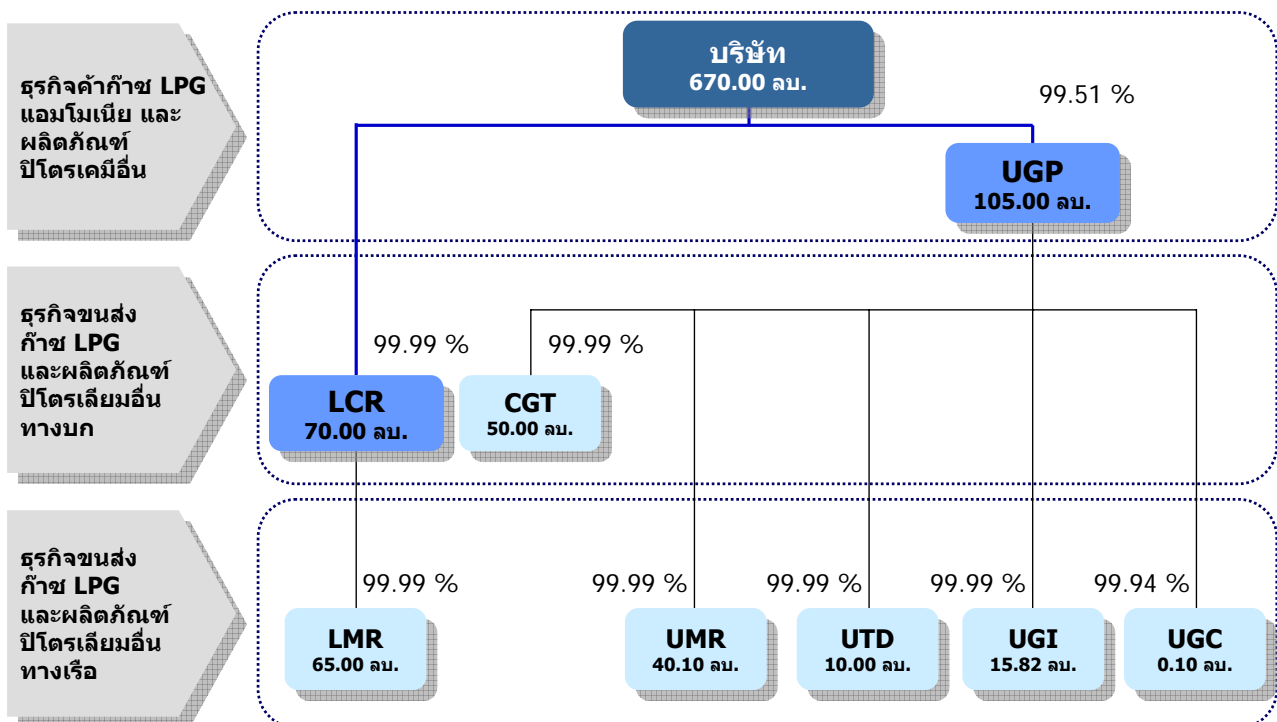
ธุรกิจค้าก๊าซ LPG แอมโมเนีย และผลิตภัณฑ์ปิโตรเคมีอื่น

บริษัท
670.00 ลบ.

99.51 %

UGP
105.00 ลบ.

ธุรกิจขนส่งก๊าซ LPG และผลิตภัณฑ์ปิโตรเลียมอื่นทางบก

99.99 %

99.99 %

LCR
70.00 ลบ.

CGT
50.00 ลบ.

ธุรกิจขนส่งก๊าซ LPG และผลิตภัณฑ์ปิโตรเลียมอื่นทางเรือ

99.99 %

99.99 %

99.99 %

99.99 %

99.94 %

LMR
65.00 ลบ.

UMR
40.10 ลบ.

UTD
10.00 ลบ.

UGI
15.82 ลบ.

UGC
0.10 ลบ.